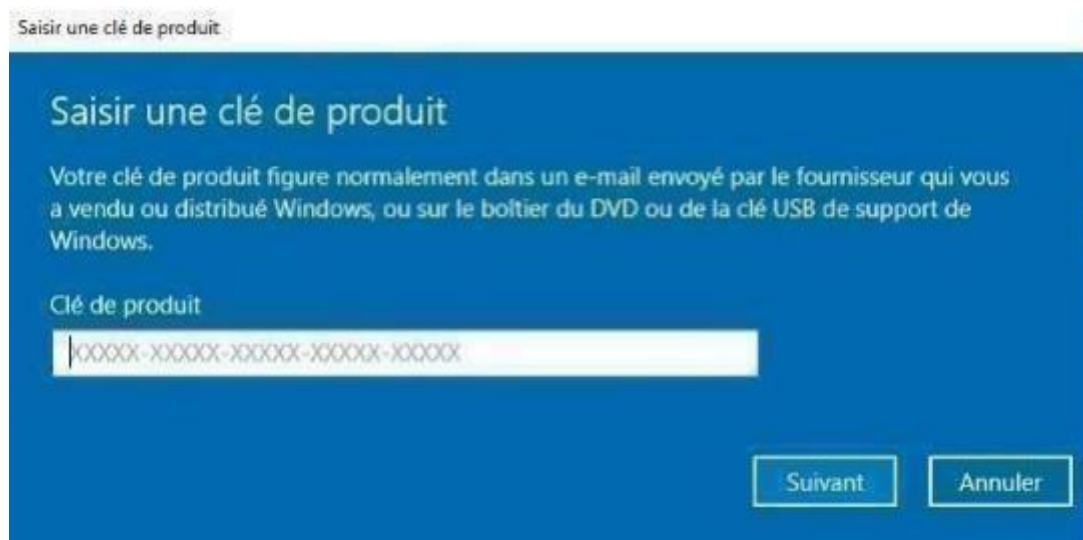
Saisir une clé de produit

Saisir une clé de produit

Votre clé de produit figure normalement dans un e-mail envoyé par le fournisseur qui vous a vendu ou distribué Windows, ou sur le boîtier du DVD ou de la clé USB de support de Windows.

Clé de produit

XXXXX-XXXXX-XXXXX-XXXXX-XXXXX

Suivant

Annuler